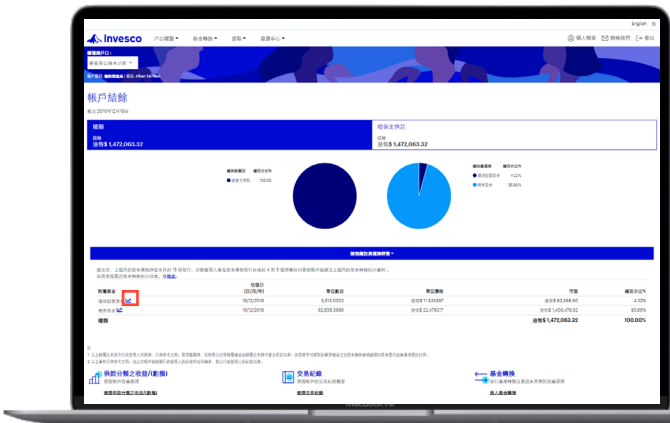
English

Invesco 戶口概覽 基金轉換 提取 資源中心

個人檔案 聯絡我們 登出

帳戶結餘

總額
港幣$ 1,472,063.32

歸屬權益
港幣$ 1,472,063.32

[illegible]

持有基金 估值日 單位數目 單位價格 市值 總百分比
16/12/2019 5,813.0000 港幣$ 11.6 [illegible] 港幣$ 65,586.50 4.32%
16/12/2019 62,636.5686 港幣$ 22.47 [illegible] 港幣$ 1,406,476.82 95.68%
總額 港幣$ 1,472,063.32 100.00%

供款分配之收益(虧損)
交易紀錄
基金轉換

MacBook Pro